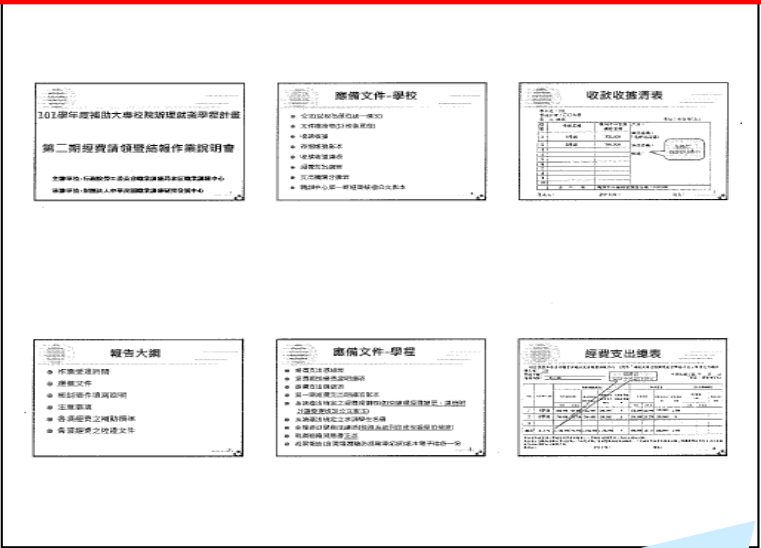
101學年度補助大專校院辦理就業學程計畫

第二期經費請領暨結報作業說明會

應備文件-學校

收款收據清表

報告大綱

作業流程說明

應備文件

相關表件填寫說明

注意事項

各項經費之補助標準

各項經費之核這文件

應備文件-學程

經費支出總表